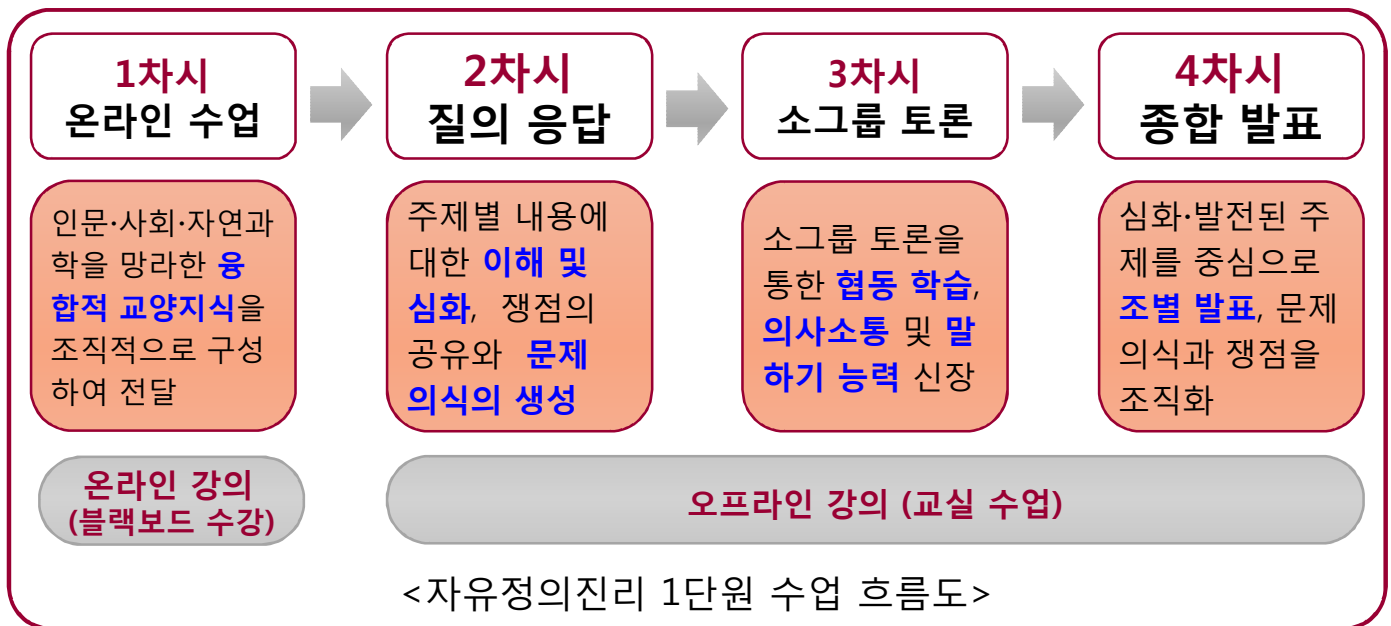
1차시
온라인 수업

2차시
질의 응답

3차시
소그룹 토론

4차시
종합 발표

인문·사회·자연과학을 망라한 융합적 교양지식을 조직적으로 구성하여 전달

주제별 내용에 대한 이해 및 심화, 쟁점의 공유와 문제의식의 생성

소그룹 토론을 통한 협동 학습, 의사소통 및 말하기 능력 신장

심화·발전된 주제를 중심으로 조별 발표, 문제의식과 쟁점을 조직화

온라인 강의
(블랙보드 수강)

오프라인 강의 (교실 수업)

<자유정의진리 1단원 수업 흐름도>